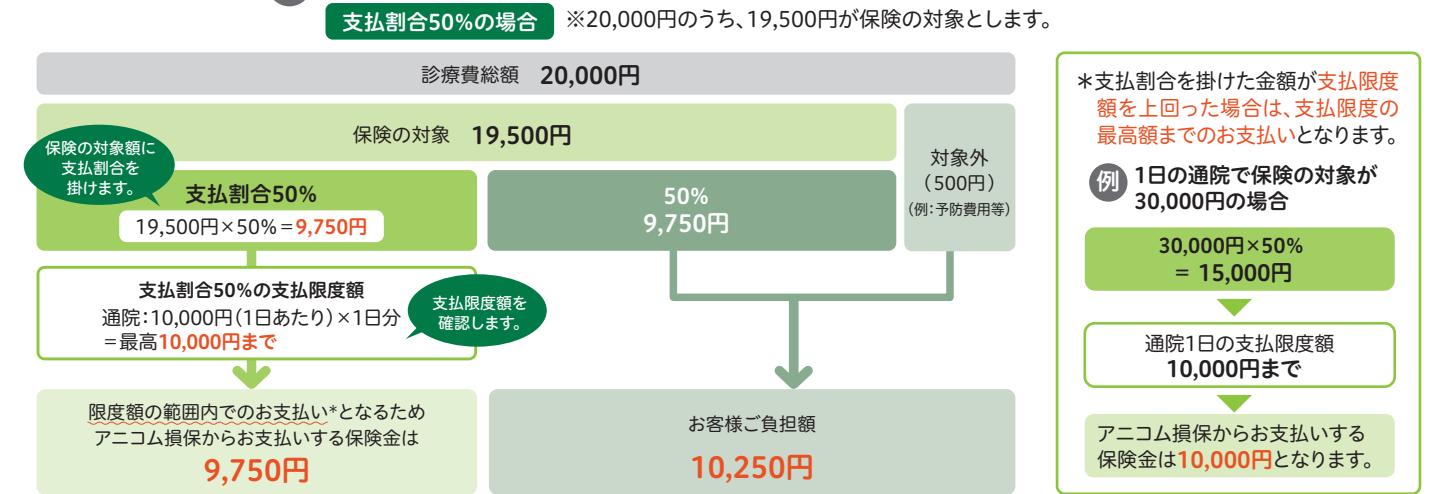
支払割合50%の場合　※20,000円のうち、19,500円が保険の対象とします。

診療費総額　20,000円

保険の対象　19,500円

保険の対象額に支払割合を掛けます。

支払割合50%
19,500円×50%＝9,750円

50%
9,750円

対象外
（500円）
(例：予防費用等)

支払割合50%の支払限度額
通院：10,000円（1日あたり）×1日分
＝最高10,000円まで

支払限度額を確認します。

限度額の範囲内でのお支払い*となるため
アニコム損保からお支払いする保険金は
9,750円

お客様ご負担額
10,250円

＊支払割合を掛けた金額が支払限度額を上回った場合は、支払限度の最高額までのお支払いとなります。

例　1日の通院で保険の対象が30,000円の場合

30,000円×50%
＝ 15,000円

通院1日の支払限度額
10,000円まで

アニコム損保からお支払いする保険金は10,000円となります。